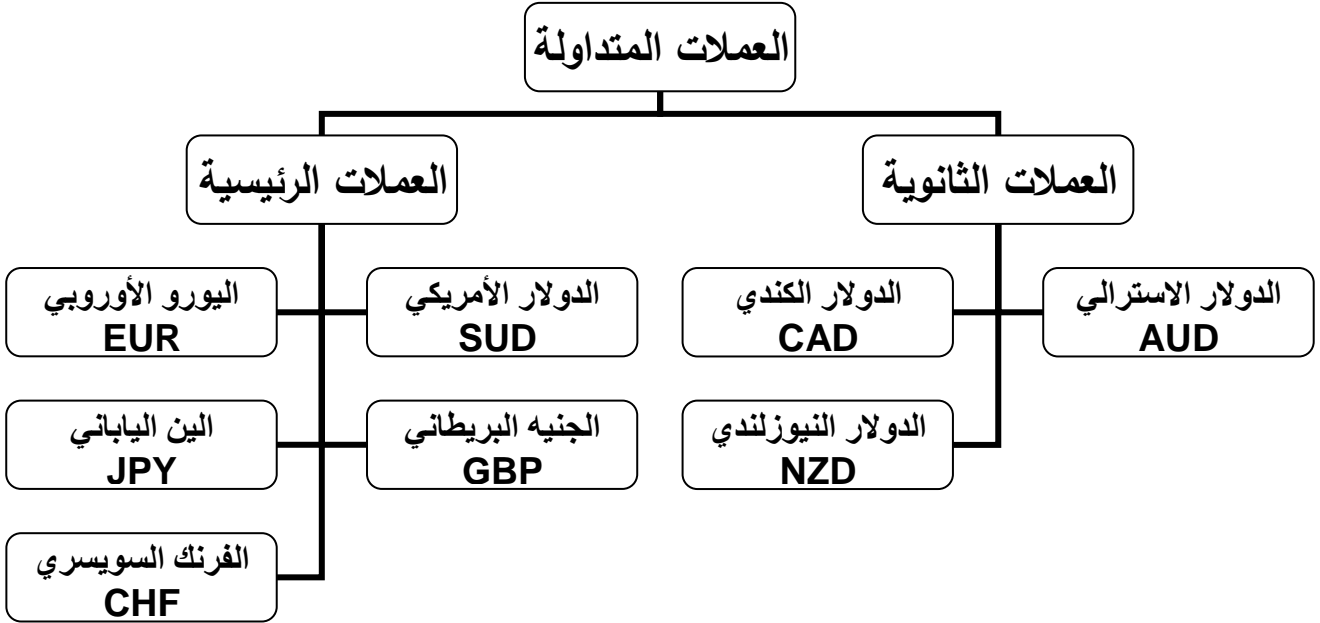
العملات المتداولة

العملات الثانوية

العملات الرئيسية

الدولار الاسترالي
AUD

الدولار الكندي
CAD

الدولار النيوزلندي
NZD

الدولار الأمريكي
SUD

اليورو الأوروبي
EUR

الجنيه البريطاني
GBP

الين الياباني
JPY

الفرنك السويسري
CHF